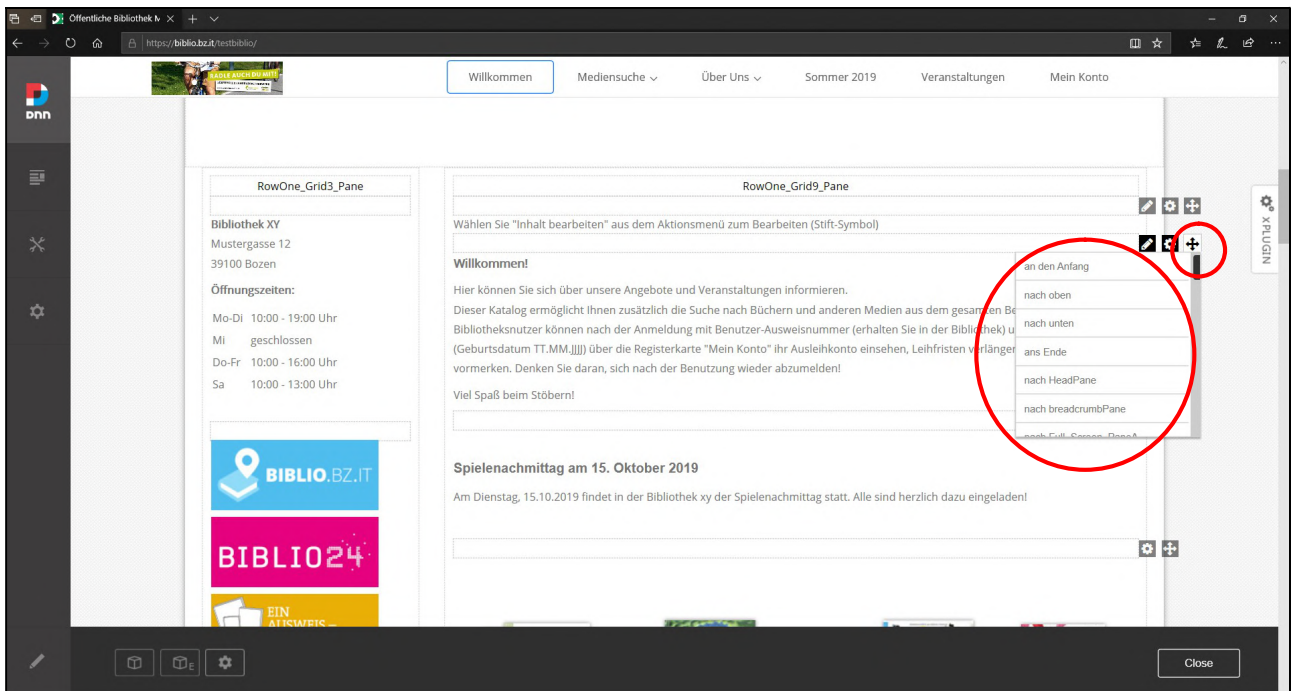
Öffentliche Bibliothek N ×

https://biblio.bz.it/testbiblio/

DNN

RADLE AUCH DU MIT!

Willkommen
Mediensuche
Über Uns
Sommer 2019
Veranstaltungen
Mein Konto

RowOne_Grid3_Pane

Bibliothek XY
Mustergasse 12
39100 Bozen

Öffnungszeiten:

| Mo-Di | 10:00 - 19:00 Uhr |
|---|---|
| Mi | geschlossen |
| Do-Fr | 10:00 - 16:00 Uhr |
| Sa | 10:00 - 13:00 Uhr |

BIBLIO.BZ.IT

BIBLIO24

EIN AUSWEIS

RowOne_Grid9_Pane

Wählen Sie "Inhalt bearbeiten" aus dem Aktionsmenü zum Bearbeiten (Stift-Symbol)

Willkommen!

Hier können Sie sich über unsere Angebote und Veranstaltungen informieren.
Dieser Katalog ermöglicht Ihnen zusätzlich die Suche nach Büchern und anderen Medien aus dem gesam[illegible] Be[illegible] Bibliotheksnutzer können nach der Anmeldung mit Benutzer-Ausweisnummer (erhalten Sie in der Bibli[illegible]thek) u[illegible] (Geburtsdatum TT.MM.JJJJ) über die Registerkarte "Mein Konto" ihr Ausleihkonto einsehen, Leihfristen v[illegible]rlänger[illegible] vormerken. Denken Sie daran, sich nach der Benutzung wieder abzumelden!

Viel Spaß beim Stöbern!

an den Anfang
nach oben
nach unten
ans Ende
nach HeadPane
nach breadcrumbPane
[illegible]

Spielenachmittag am 15. Oktober 2019

Am Dienstag, 15.10.2019 findet in der Bibliothek xy der Spielenachmittag statt. Alle sind herzlich dazu eingeladen!

XPLUGIN

Close